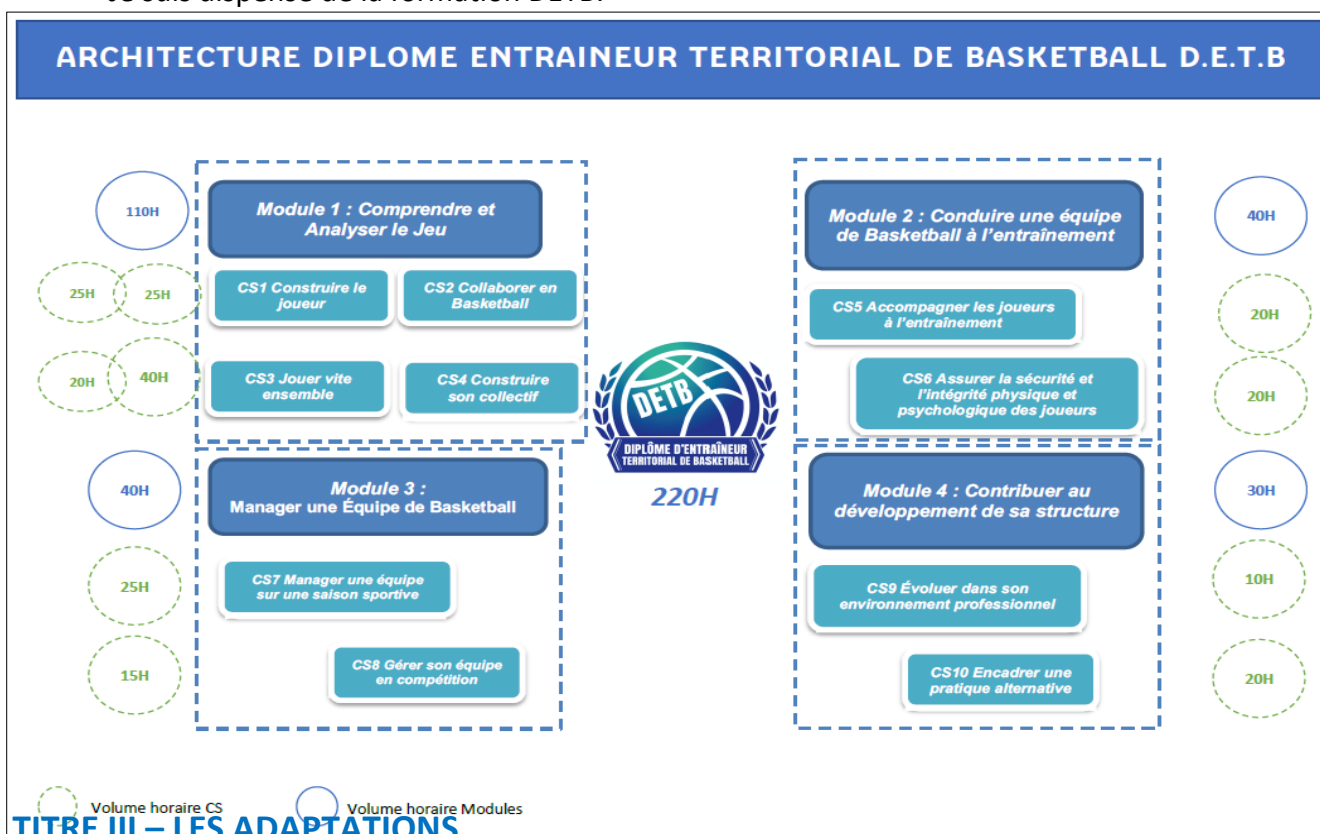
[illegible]

ARCHITECTURE DIPLOME ENTRAINEUR TERRITORIAL DE BASKETBALL D.E.T.B

110H

Module 1 : Comprendre et Analyser le Jeu

25H 25H

CS1 Construire le joueur

CS2 Collaborer en Basketball

20H 40H

CS3 Jouer vite ensemble

CS4 Construire son collectif

40H

Module 2 : Conduire une équipe de Basketball à l'entraînement

20H

CS5 Accompagner les joueurs à l'entraînement

20H

CS6 Assurer la sécurité et l'intégrité physique et psychologique des joueurs

DETB
DIPLÔME D'ENTRAÎNEUR TERRITORIAL DE BASKETBALL

220H

40H

Module 3 : Manager une Équipe de Basketball

25H

CS7 Manager une équipe sur une saison sportive

15H

CS8 Gérer son équipe en compétition

30H

Module 4 : Contribuer au développement de sa structure

10H

CS9 Évoluer dans son environnement professionnel

20H

CS10 Encadrer une pratique alternative

Volume horaire CS
Volume horaire Modules

TITRE III – LES ADAPTATIONS